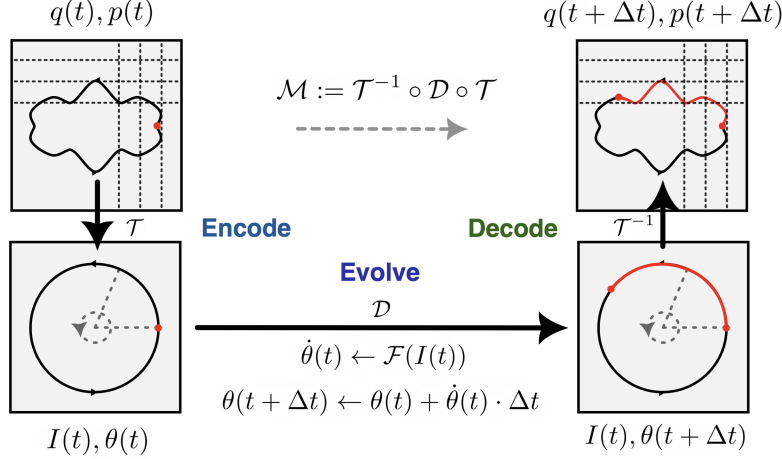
$q(t), p(t)$

$q(t + \Delta t), p(t + \Delta t)$

$\mathcal{M} := \mathcal{T}^{-1} \circ \mathcal{D} \circ \mathcal{T}$

$\mathcal{T}$

Encode

Decode

$\mathcal{T}^{-1}$

Evolve

$\mathcal{D}$

$\dot{\theta}(t) \leftarrow \mathcal{F}(I(t))$

$\theta(t + \Delta t) \leftarrow \theta(t) + \dot{\theta}(t) \cdot \Delta t$

$I(t), \theta(t)$

$I(t), \theta(t + \Delta t)$